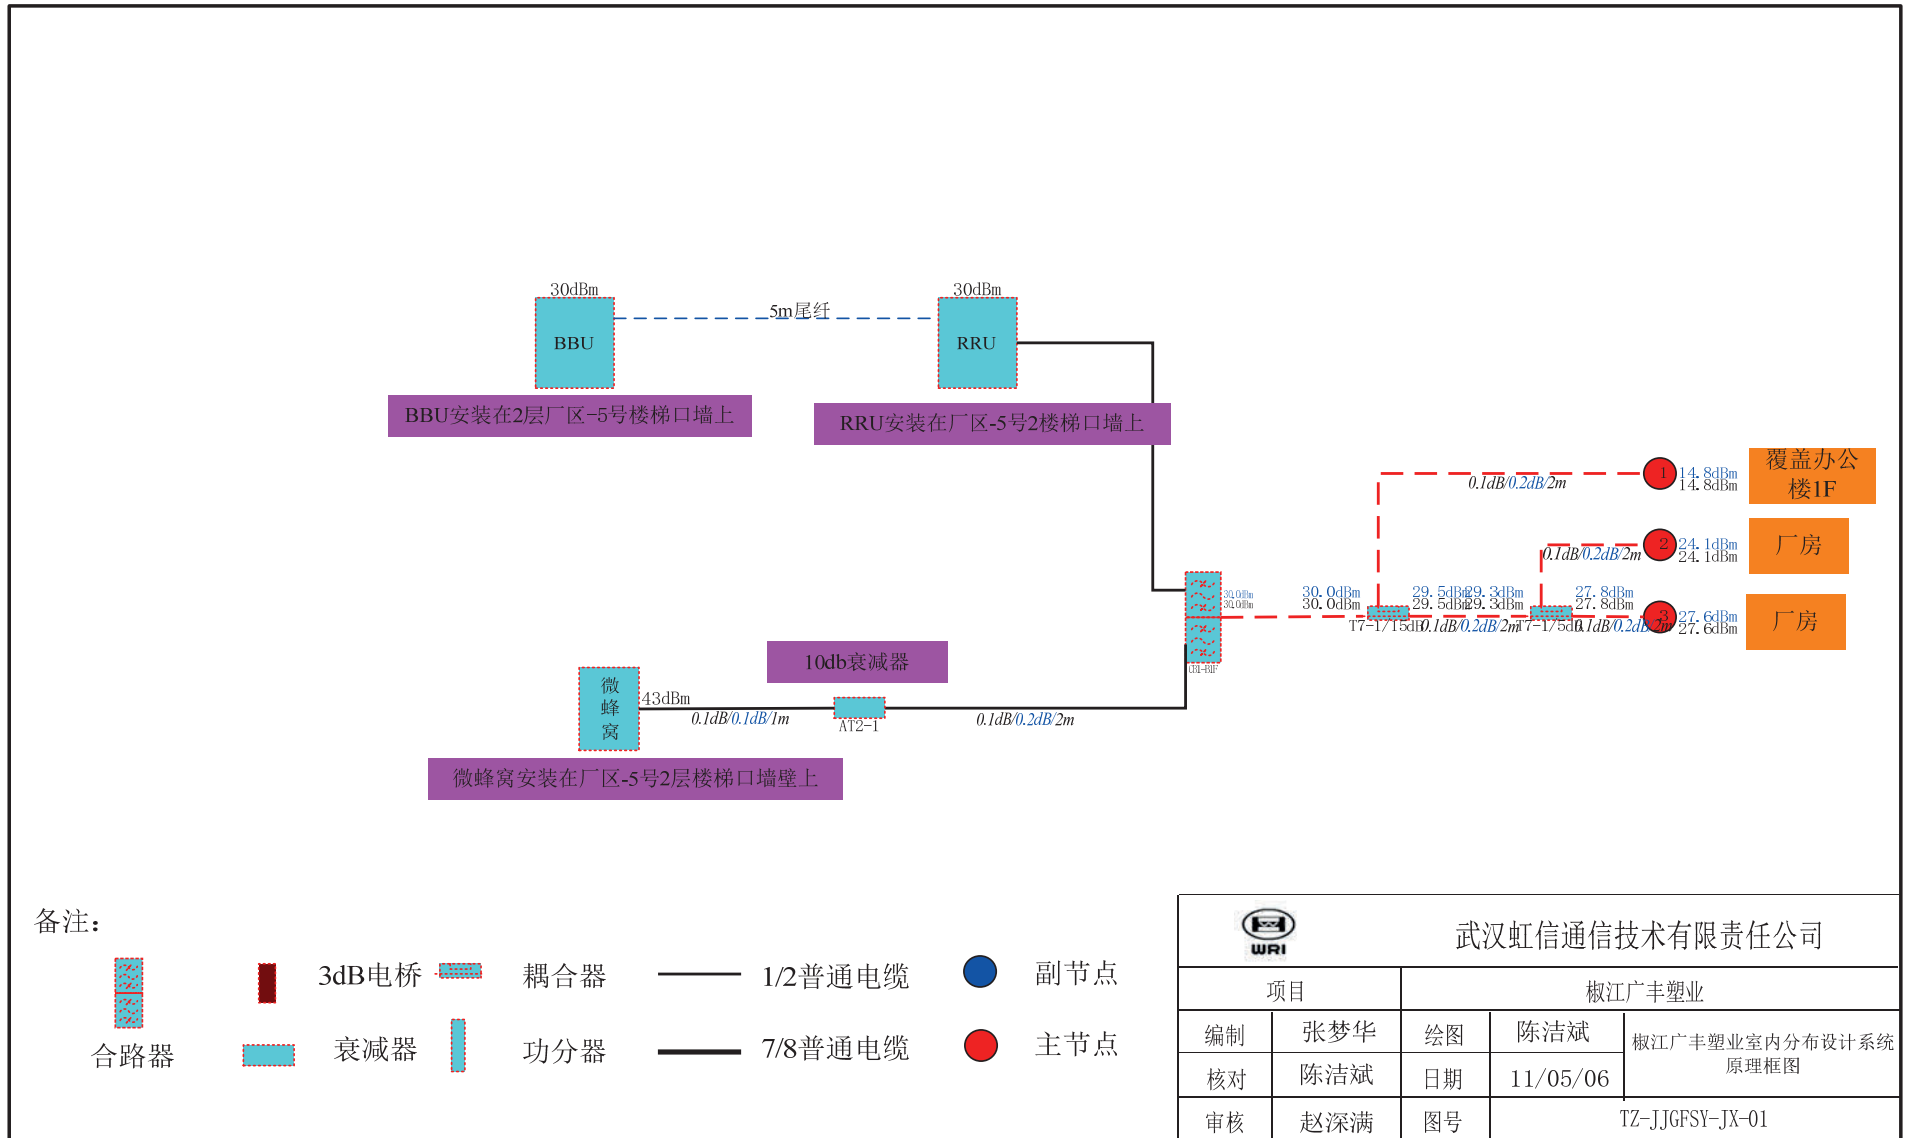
30dBm
BBU
5m尾纤
30dBm
RRU
BBU安装在2层厂区-5号楼梯口墙上
RRU安装在厂区-5号2楼梯口墙上

0.1dB/0.2dB/2m
14.8dBm
14.8dBm
覆盖办公楼1F
0.1dB/0.2dB/2m
24.1dBm
24.1dBm
厂房
30.0dBm
30.0dBm
29.5dBm
29.5dBm
29.3dBm
29.3dBm
27.8dBm
27.8dBm
27.6dBm
27.6dBm
厂房
T7-1/15dB
0.1dB/0.2dB/2m
T7-1/5dB
0.1dB/0.2dB/2m
1
2
3

10db衰减器
微蜂窝
43dBm
0.1dB/0.1dB/1m
AT2-1
0.1dB/0.2dB/2m
微蜂窝安装在厂区-5号2层楼梯口墙壁上

备注：
合路器
3dB电桥
衰减器
耦合器
功分器
1/2普通电缆
7/8普通电缆
副节点
主节点

WRI
武汉虹信通信技术有限责任公司

| 项目 | | 椒江广丰塑业 | | |
|---|---|---|---|---|
| 编制 | 张梦华 | 绘图 | 陈洁斌 | 椒江广丰塑业室内分布设计系统原理框图 |
| 核对 | 陈洁斌 | 日期 | 11/05/06 | |
| 审核 | 赵深满 | 图号 | TZ-JJGFSY-JX-01 | |